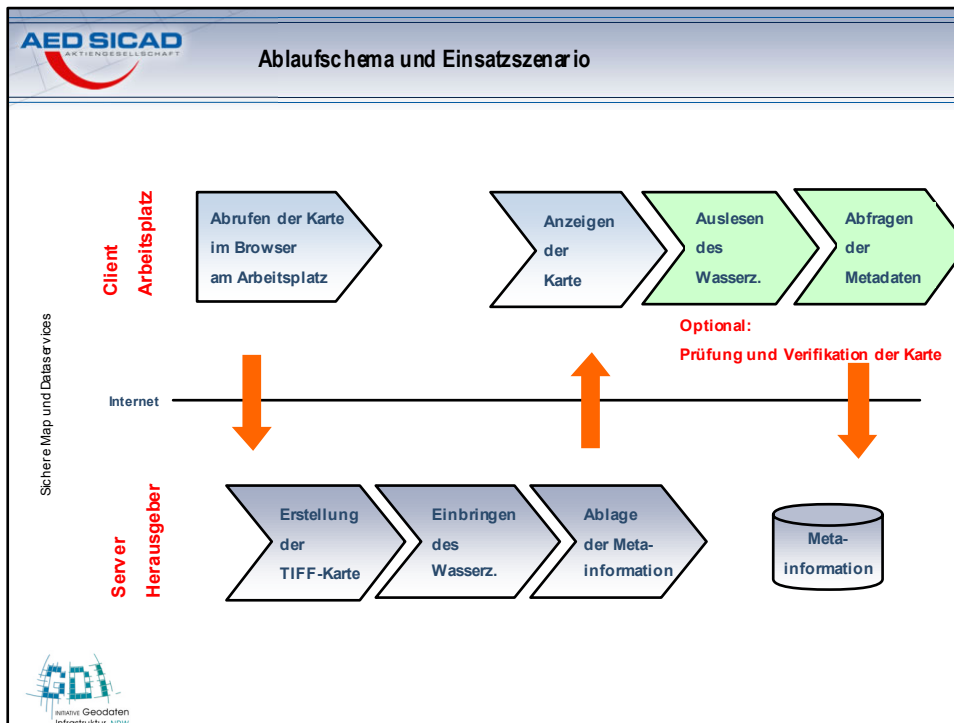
AED SICAD
AKTIENGESELLSCHAFT

Ablaufschema und Einsatzszenario

Client Arbeitsplatz

Abrufen der Karte im Browser am Arbeitsplatz

Anzeigen der Karte

Auslesen des Wasserz.

Abfragen der Metadaten

Optional:
Prüfung und Verifikation der Karte

Sichere Map und Dataservices

Internet

Server Herausgeber

Erstellung der TIFF-Karte

Einbringen des Wasserz.

Ablage der Metainformation

Metainformation

GDI
INITIATIVE Geodaten Infrastruktur NRW